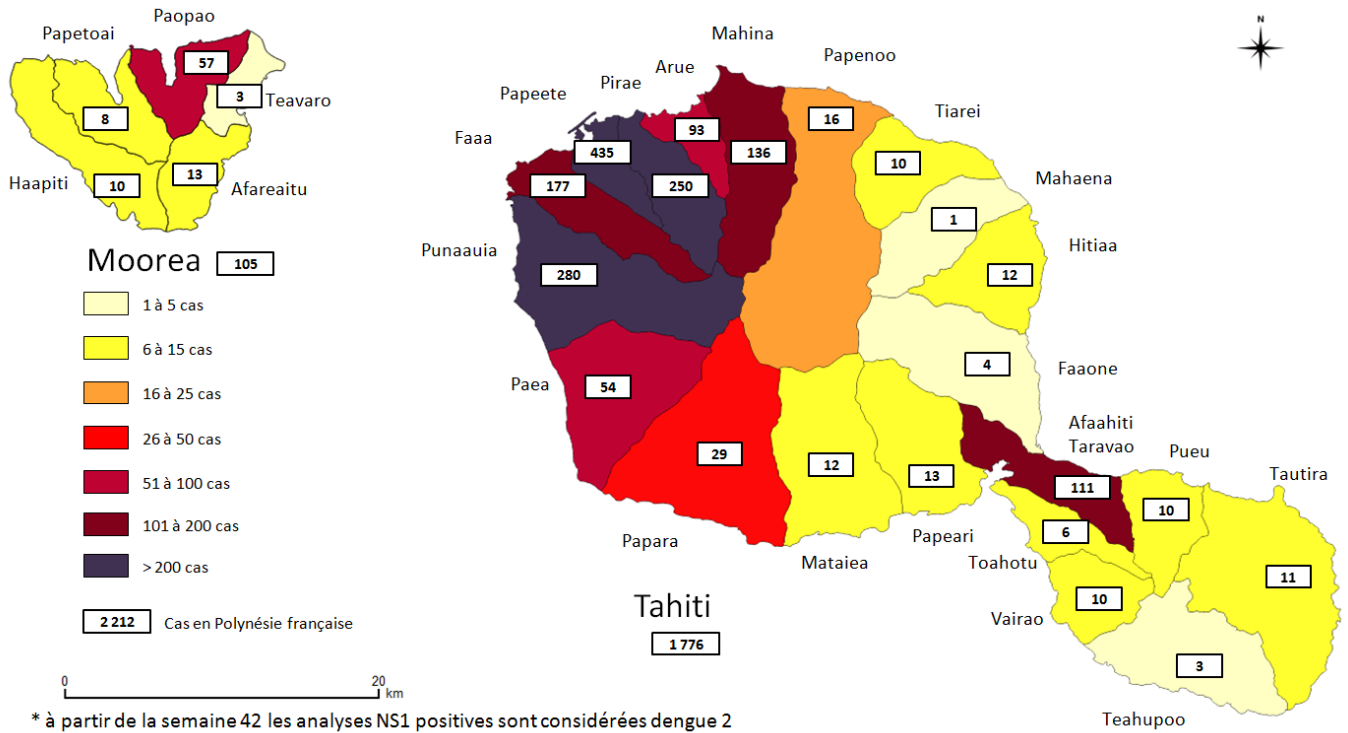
Paopao
Papetoai
57
3
Teavaro
8
Haapiti
10
13
Afareaitu

Moorea 105

1 à 5 cas
6 à 15 cas
16 à 25 cas
26 à 50 cas
51 à 100 cas
101 à 200 cas
> 200 cas

2 212 Cas en Polynésie française

0 20 km

Mahina
Papenoo
N
Arue
Pirae
Papeete
Tiarei
Faaa
93
435
136
16
10
177
250
Mahaena
1
Punaauia
280
Hitiaa
12
4
Faaone
Paea
54
Afaahiti
Taravao
29
12
13
Pueu
Tautira
111
10
6
Papara
Mataiea
Papeari
Toahotu
11
10
Vairao
Tahiti
1 776
3
Teahupoo

* à partir de la semaine 42 les analyses NS1 positives sont considérées dengue 2